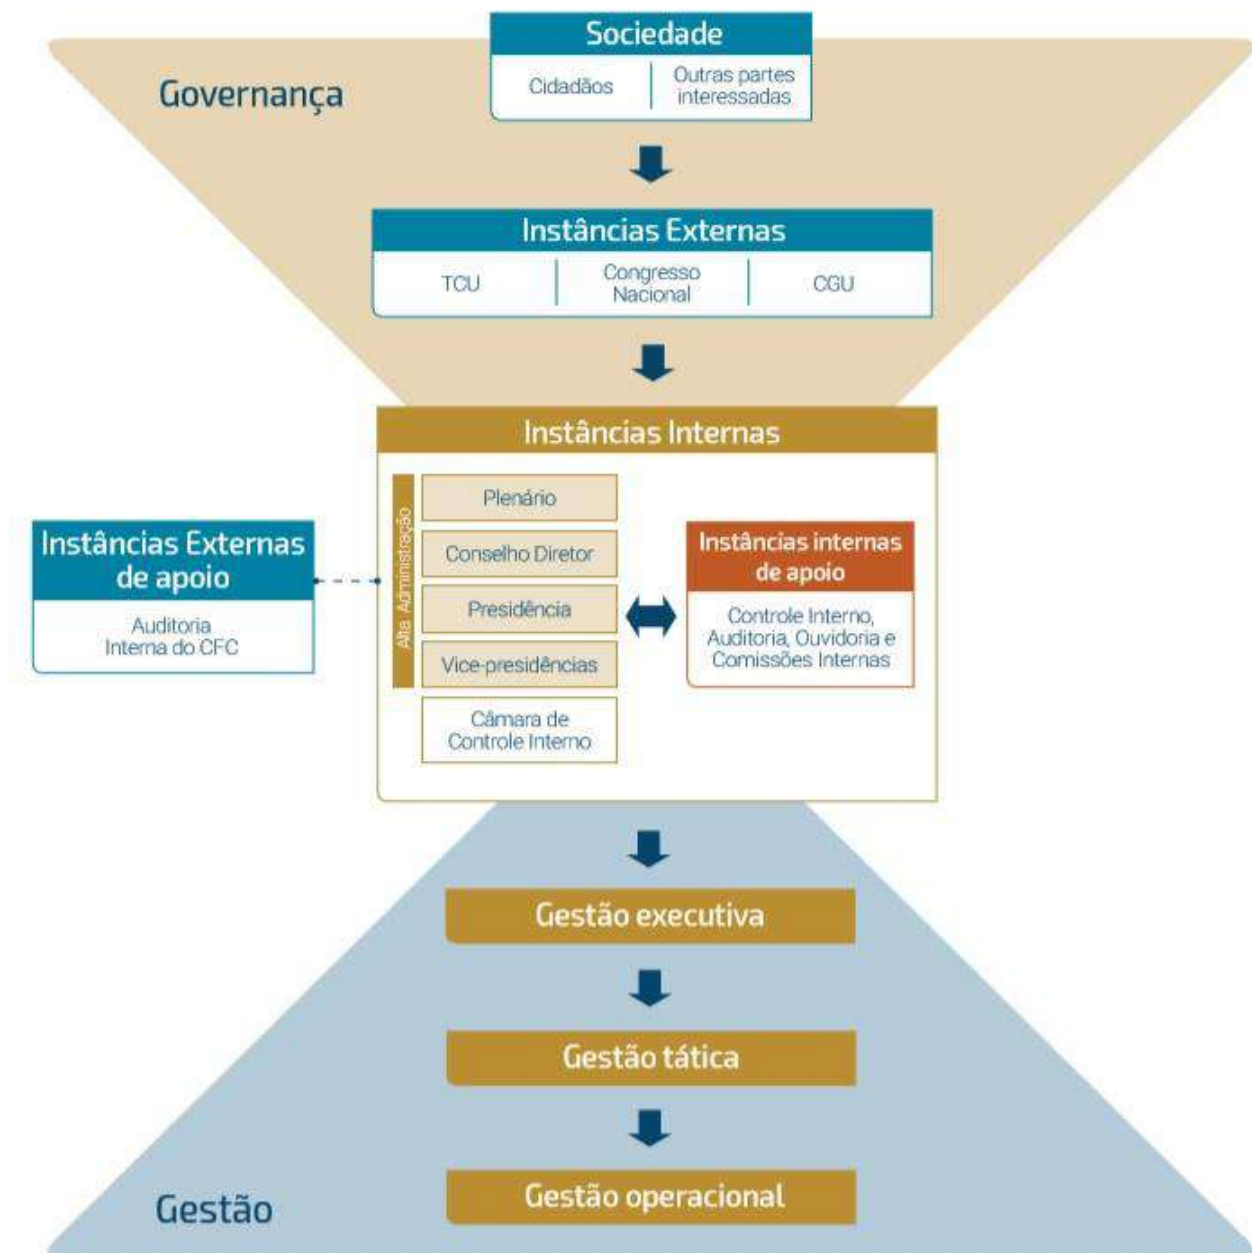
Sociedade

Cidadãos

Outras partes interessadas

Governança

Instâncias Externas

TCU

Congresso Nacional

CGU

Instâncias Internas

Alta Administração

Plenário

Conselho Diretor

Presidência

Vice-presidências

Câmara de Controle Interno

Instâncias Externas de apoio

Auditoria Interna do CFC

Instâncias internas de apoio

Controle Interno, Auditoria, Ouvidoria e Comissões Internas

Gestão executiva

Gestão tática

Gestão operacional

Gestão